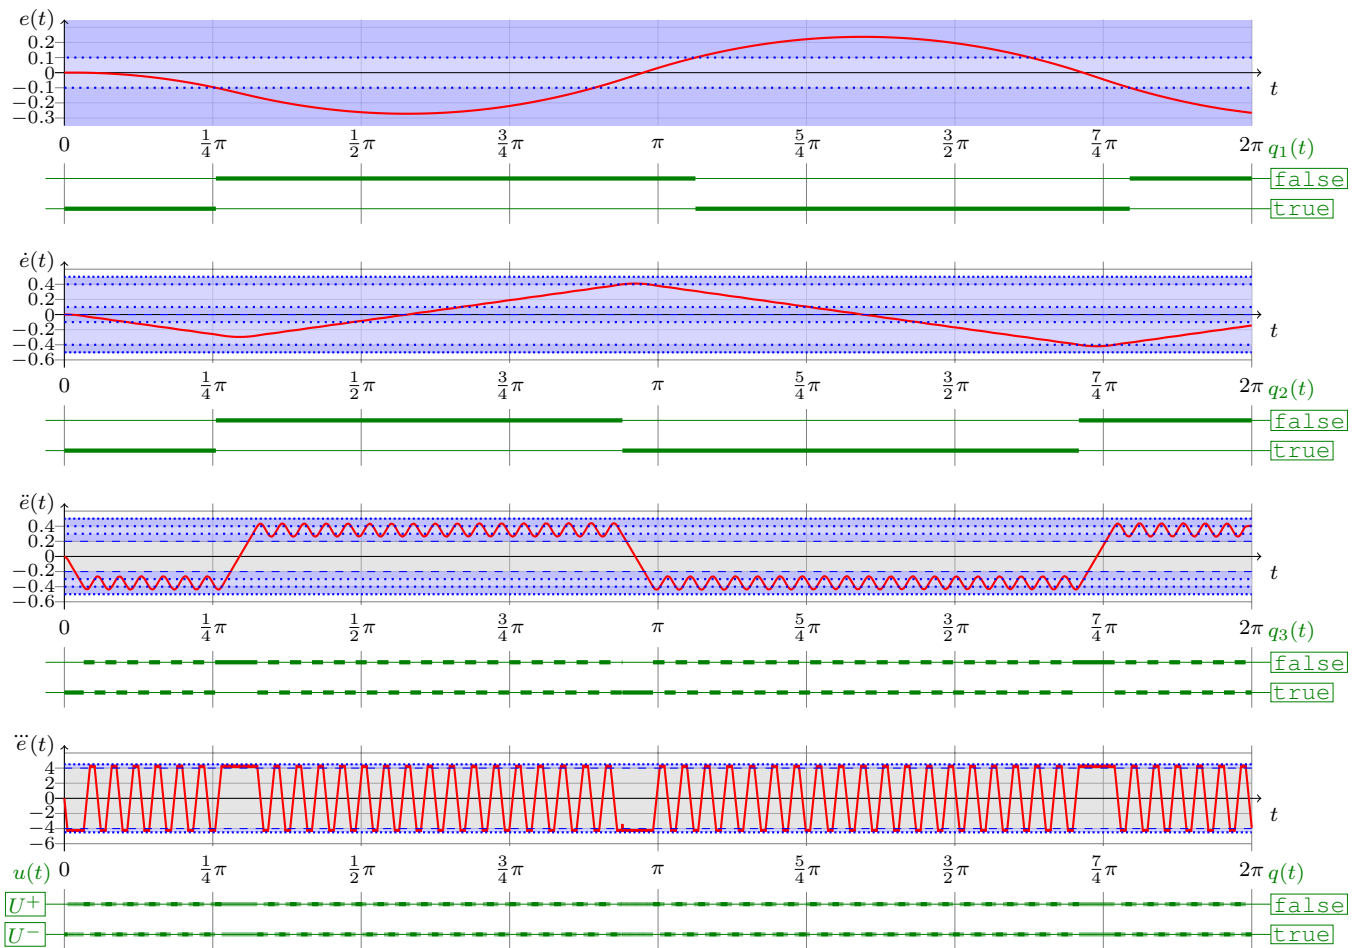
$e(t)$
0.2
0.1
0
−0.1
−0.2
−0.3
$t$
0 $\frac{1}{4}\pi$ $\frac{1}{2}\pi$ $\frac{3}{4}\pi$ $\pi$ $\frac{5}{4}\pi$ $\frac{3}{2}\pi$ $\frac{7}{4}\pi$ $2\pi$ $q_1(t)$
false
true

$\dot{e}(t)$
0.4
0.2
0
−0.2
−0.4
−0.6
$t$
0 $\frac{1}{4}\pi$ $\frac{1}{2}\pi$ $\frac{3}{4}\pi$ $\pi$ $\frac{5}{4}\pi$ $\frac{3}{2}\pi$ $\frac{7}{4}\pi$ $2\pi$ $q_2(t)$
false
true

$\ddot{e}(t)$
0.4
0.2
0
−0.2
−0.4
−0.6
$t$
0 $\frac{1}{4}\pi$ $\frac{1}{2}\pi$ $\frac{3}{4}\pi$ $\pi$ $\frac{5}{4}\pi$ $\frac{3}{2}\pi$ $\frac{7}{4}\pi$ $2\pi$ $q_3(t)$
false
true

$\dddot{e}(t)$
4
2
0
−2
−4
−6
$t$
$u(t)$ 0 $\frac{1}{4}\pi$ $\frac{1}{2}\pi$ $\frac{3}{4}\pi$ $\pi$ $\frac{5}{4}\pi$ $\frac{3}{2}\pi$ $\frac{7}{4}\pi$ $2\pi$ $q(t)$
$U^+$
$U^-$
false
true